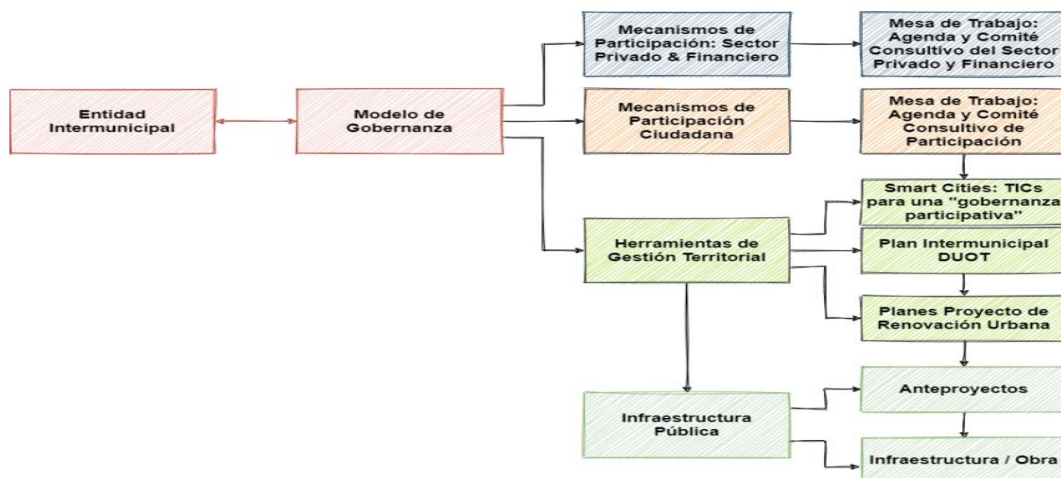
Entidad Intermunicipal

Modelo de Gobernanza

Mecanismos de Participación: Sector Privado & Financiero

Mesa de Trabajo: Agenda y Comité Consultivo del Sector Privado y Financiero

Mecanismos de Participación Ciudadana

Mesa de Trabajo: Agenda y Comité Consultivo de Participación

Smart Cities: TICs para una "gobernanza participativa"

Herramientas de Gestión Territorial

Plan Intermunicipal DUOT

Planes Proyecto de Renovación Urbana

Anteproyectos

Infraestructura Pública

Infraestructura / Obra